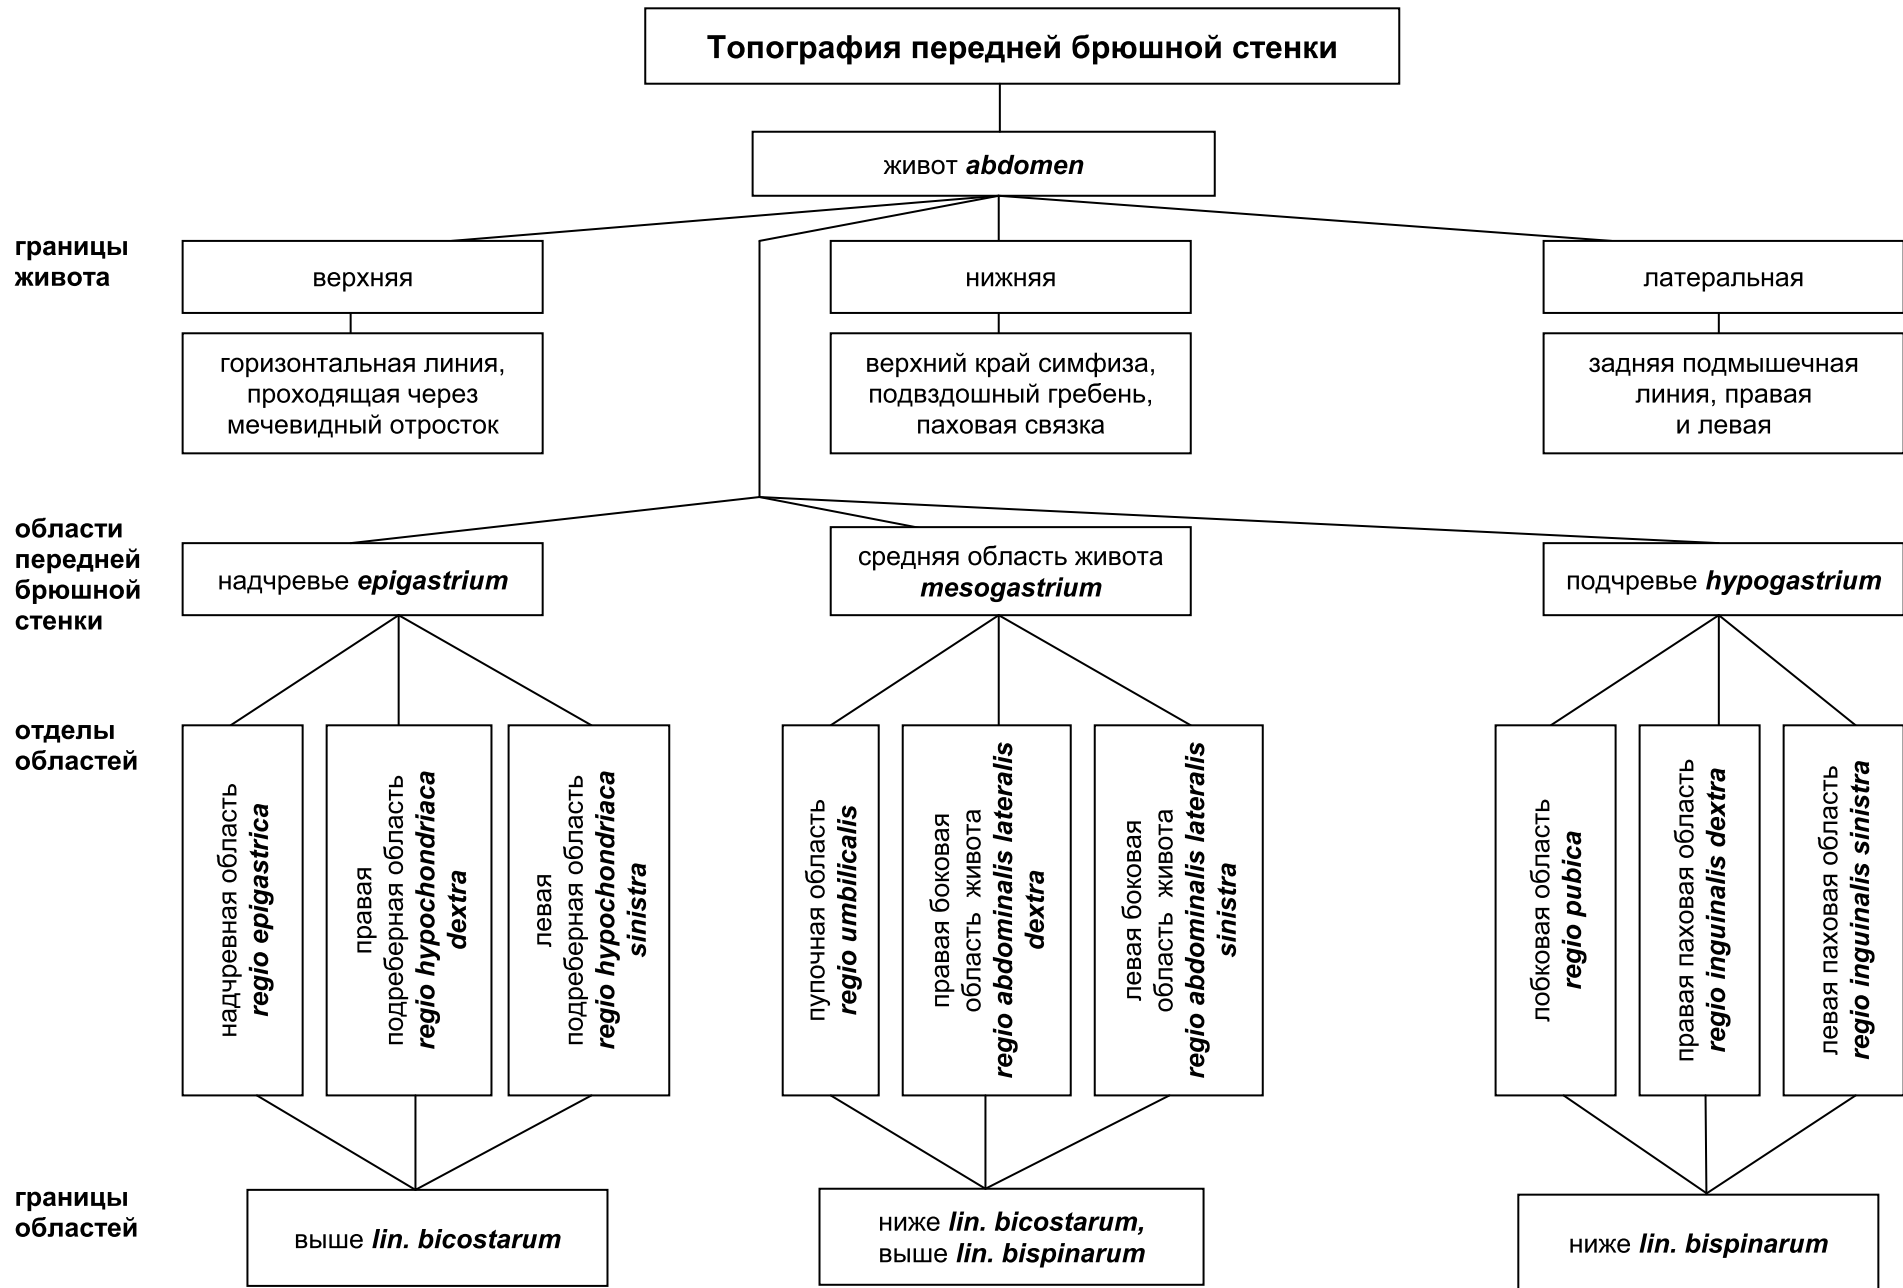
Топография передней брюшной стенки

живот abdomen

границы живота

верхняя

горизонтальная линия, проходящая через мечевидный отросток

нижняя

верхний край симфиза, подвздошный гребень, паховая связка

латеральная

задняя подмышечная линия, правая и левая

области передней брюшной стенки

надчревье epigastrium

средняя область живота mesogastrium

подчревье hypogastrium

отделы областей

надчревная область regio epigastrica

правая подреберная область regio hypochondriaca dextra

левая подреберная область regio hypochondriaca sinistra

пупочная область regio umbilicalis

правая боковая область живота regio abdominalis lateralis dextra

левая боковая область живота regio abdominalis lateralis sinistra

лобковая область regio pubica

правая паховая область regio inguinalis dextra

левая паховая область regio inguinalis sinistra

границы областей

выше lin. bicostarum

ниже lin. bicostarum, выше lin. bispinarum

ниже lin. bispinarum